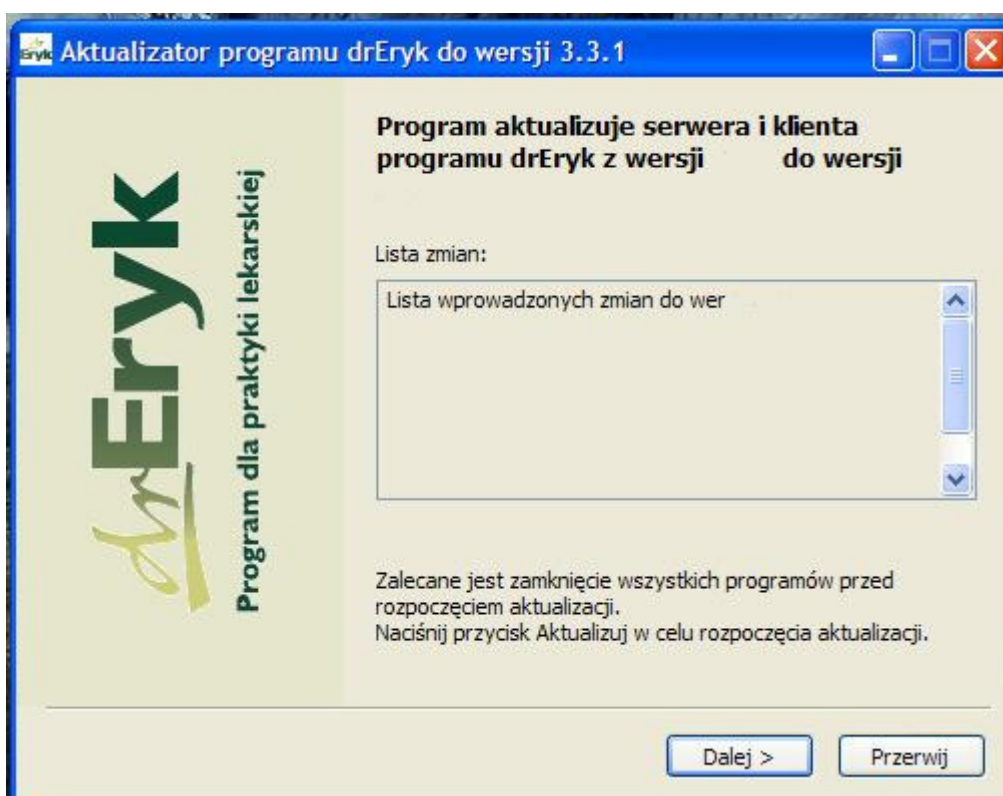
Aktualizator programu drEryk do wersji 3.3.1

drEryk
Program dla praktyki lekarskiej

Program aktualizuje serwera i klienta programu drEryk z wersji do wersji

Lista zmian:

Lista wprowadzonych zmian do wer

Zalecane jest zamknięcie wszystkich programów przed rozpoczęciem aktualizacji.
Naciśnij przycisk Aktualizuj w celu rozpoczęcia aktualizacji.

Dalej >
Przerwij